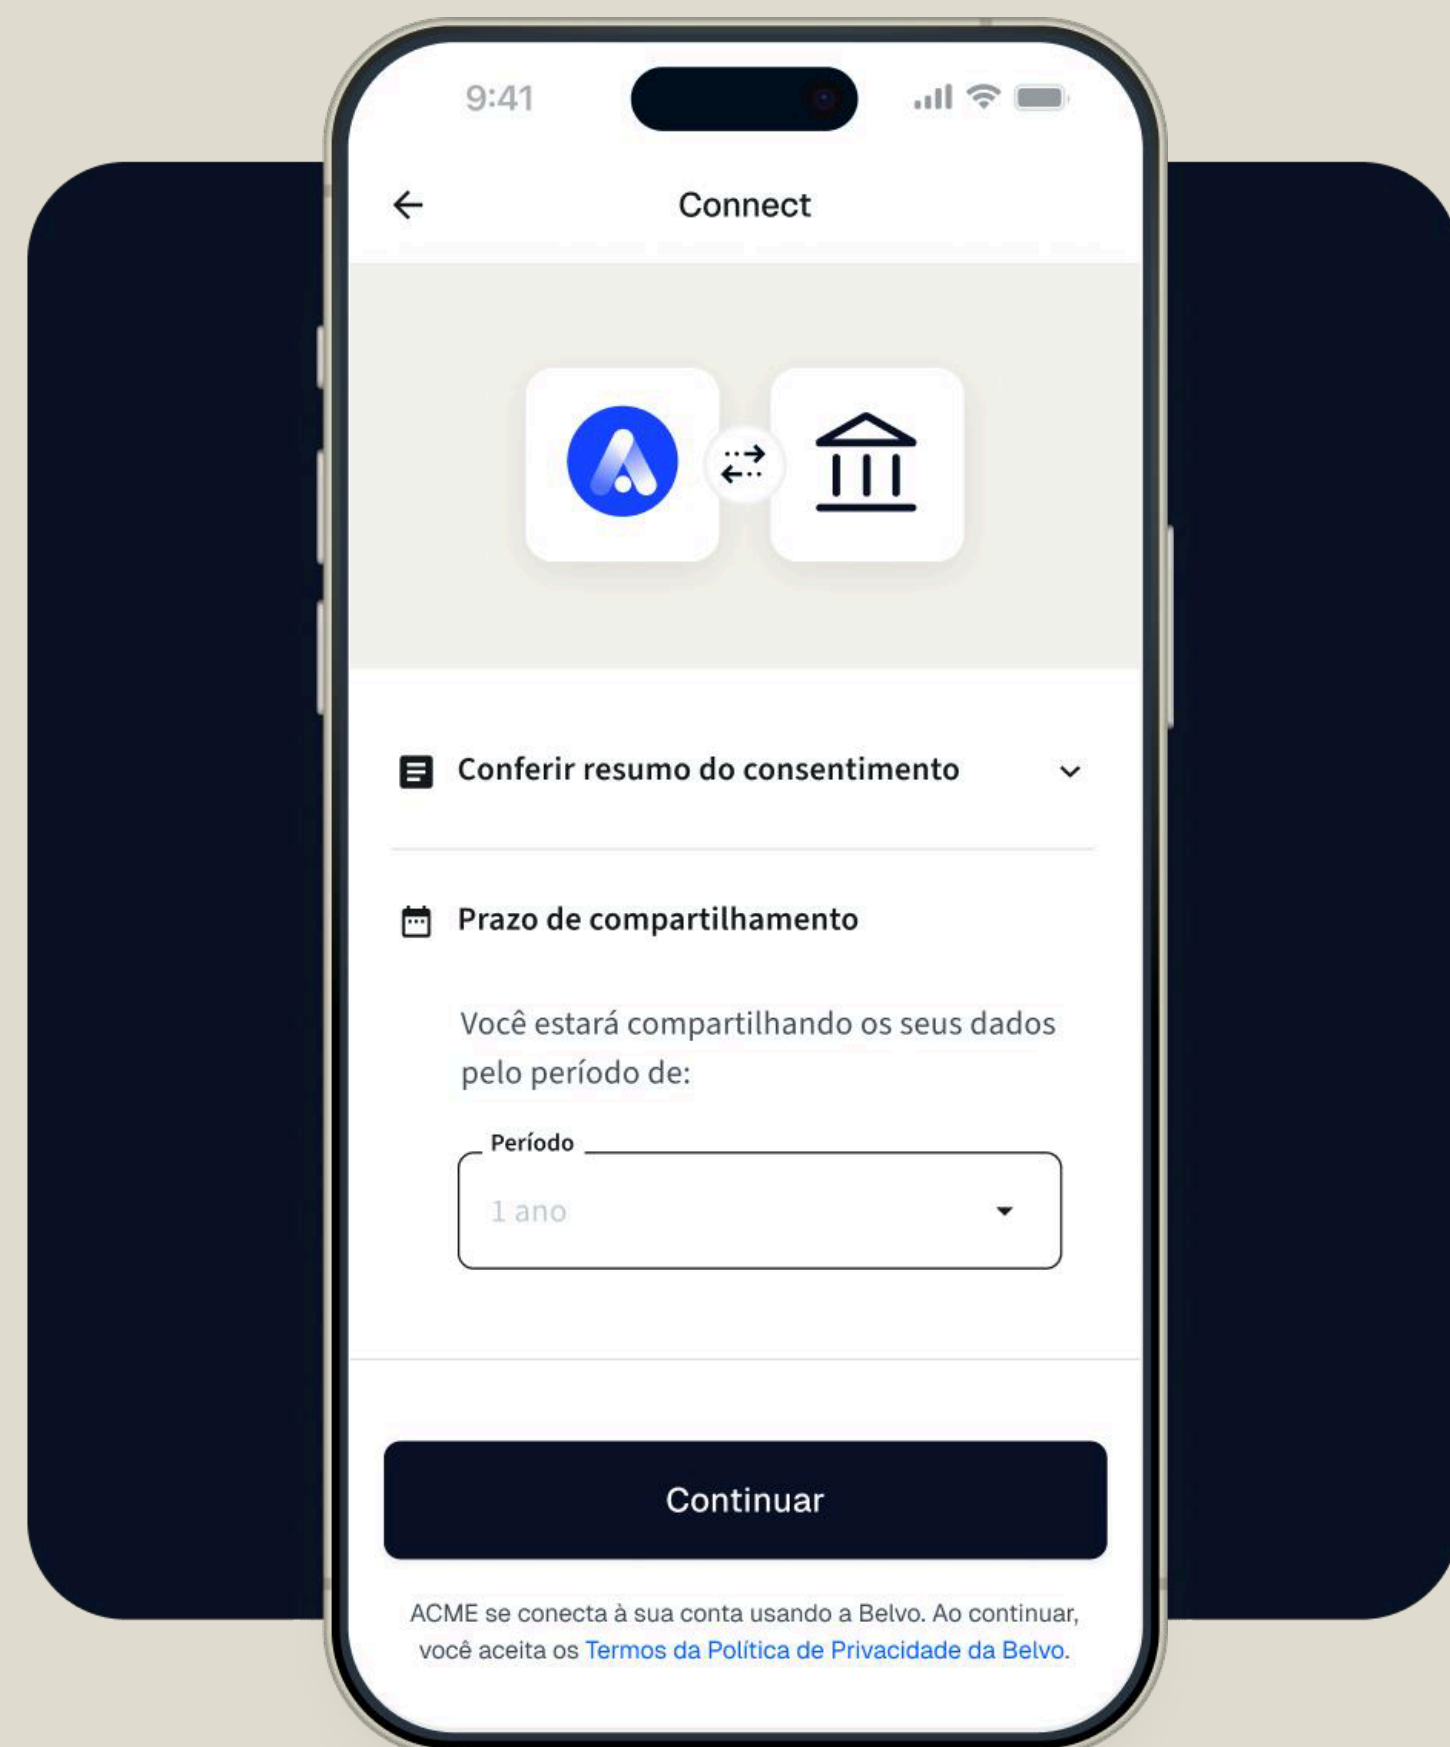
9:41

Connect

Conferir resumo do consentimento

Prazo de compartilhamento

Você estará compartilhando os seus dados pelo período de:

Período

1 ano

Continuar

ACME se conecta à sua conta usando a Belvo. Ao continuar, você aceita os Termos da Política de Privacidade da Belvo.